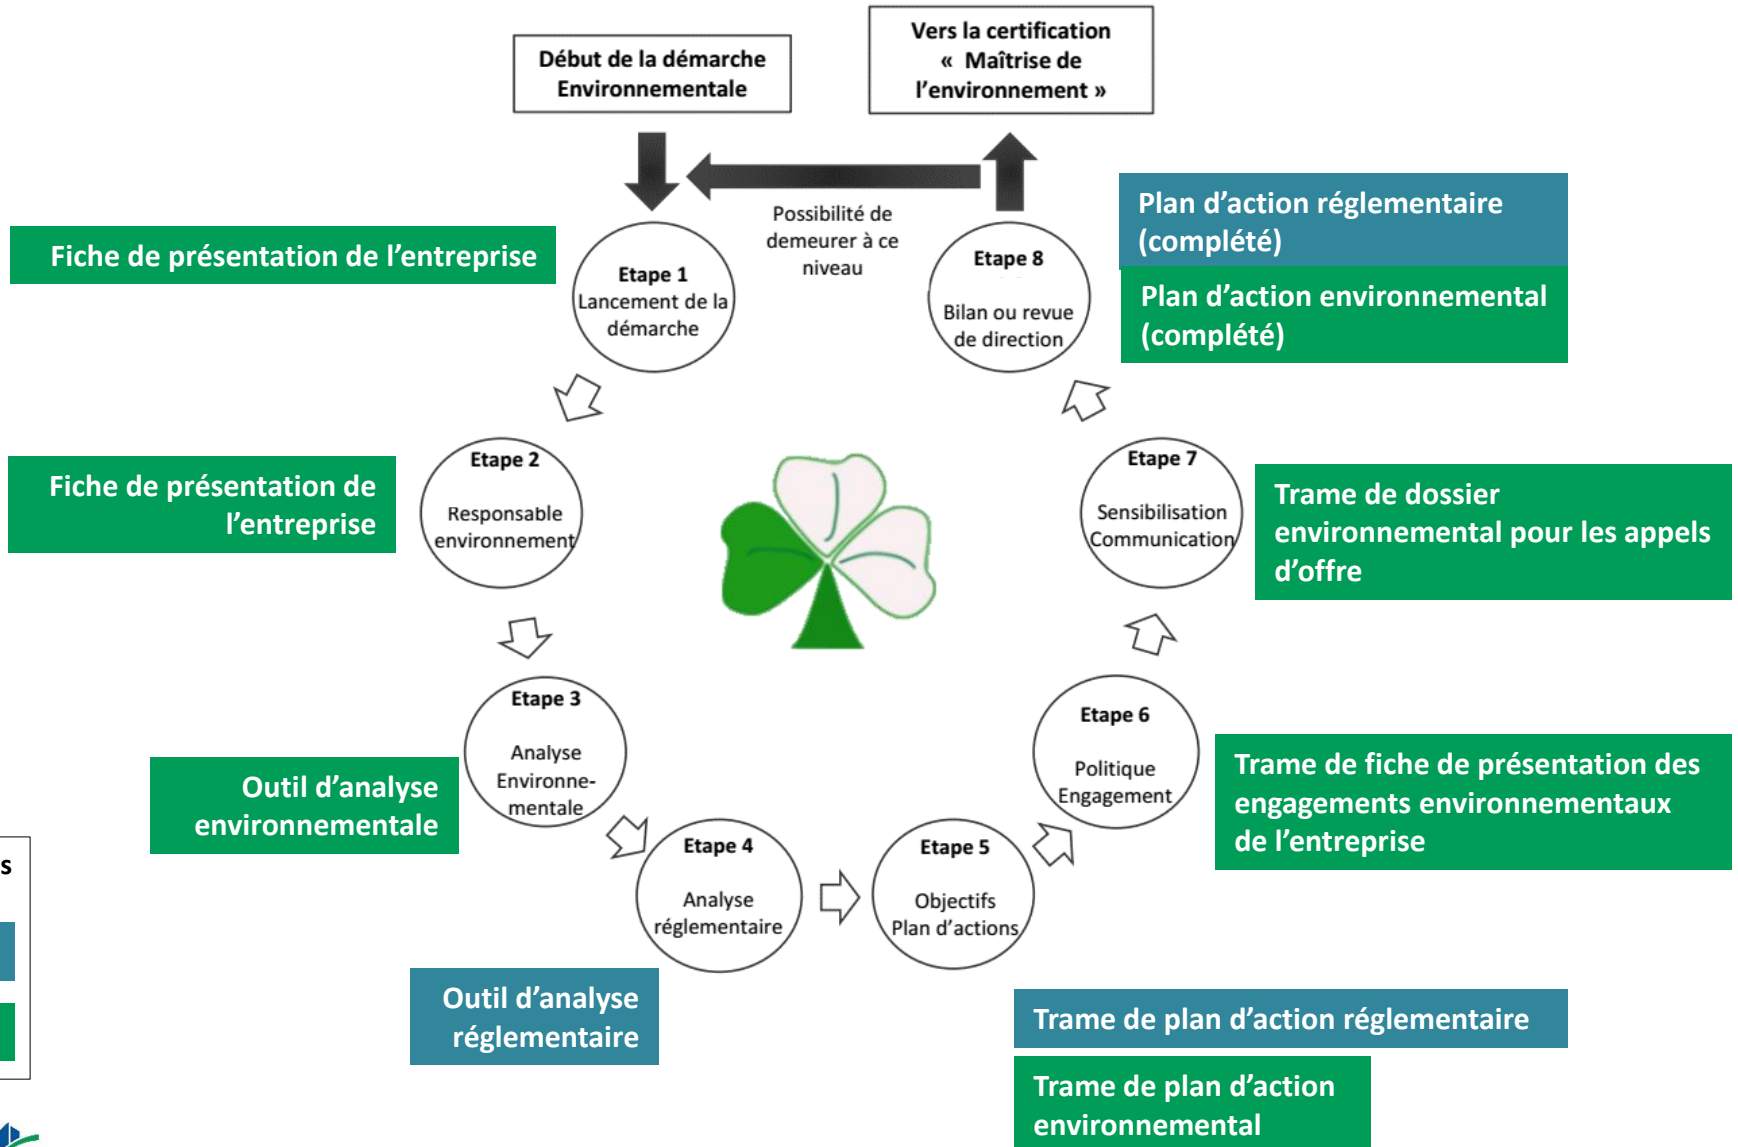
Début de la démarche Environnementale

Vers la certification « Maîtrise de l'environnement »

Fiche de présentation de l'entreprise

Possibilité de demeurer à ce niveau

Plan d'action réglementaire (complété)

Plan d'action environnemental (complété)

Etape 1
Lancement de la démarche

Etape 8
Bilan ou revue de direction

Fiche de présentation de l'entreprise

Etape 2
Responsable environnement

Etape 7
Sensibilisation Communication

Trame de dossier environnemental pour les appels d'offre

Etape 3
Analyse Environnementale

Etape 6
Politique Engagement

Trame de fiche de présentation des engagements environnementaux de l'entreprise

Outil d'analyse environnementale

s

Etape 4
Analyse réglementaire

Etape 5
Objectifs Plan d'actions

Outil d'analyse réglementaire

Trame de plan d'action réglementaire

Trame de plan d'action environnemental